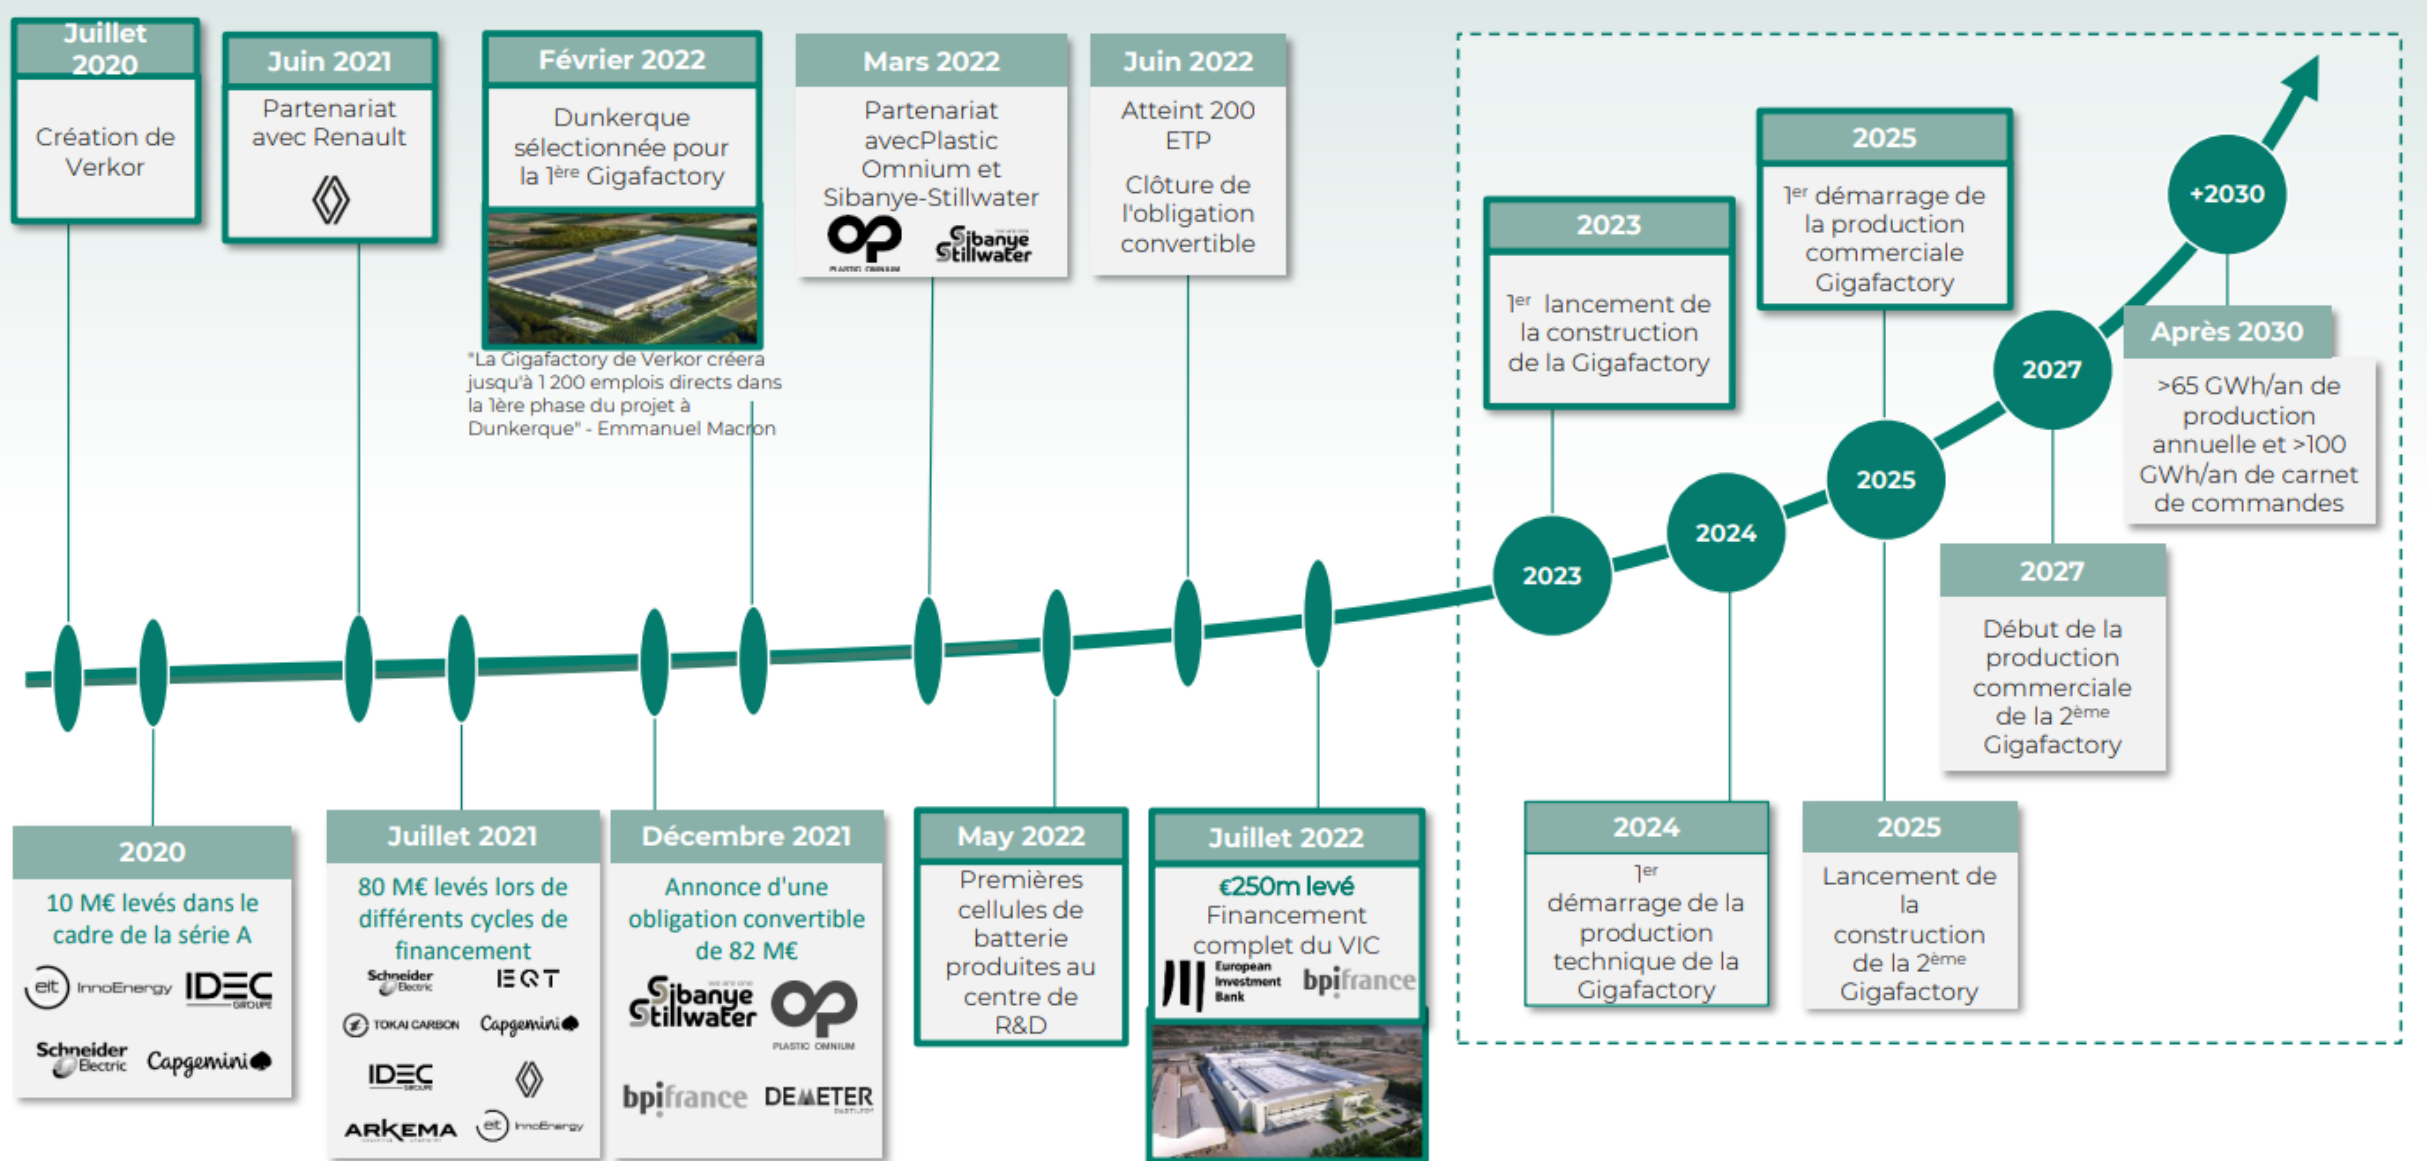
Juillet 2020
Création de Verkor

Juin 2021
Partenariat avec Renault

Février 2022
Dunkerque sélectionnée pour la 1$^{ère}$ Gigafactory

"La Gigafactory de Verkor créera jusqu'à 1 200 emplois directs dans la 1ère phase du projet à Dunkerque" - Emmanuel Macron

Mars 2022
Partenariat avecPlastic Omnium et Sibanye-Stillwater
OP PLASTIC OMNIUM
Sibanye Stillwater

Juin 2022
Atteint 200 ETP
Clôture de l'obligation convertible

2023
1$^{er}$ lancement de la construction de la Gigafactory

2025
1$^{er}$ démarrage de la production commerciale Gigafactory

+2030

Après 2030
>65 GWh/an de production annuelle et >100 GWh/an de carnet de commandes

2027
2025
2024
2023

2027
Début de la production commerciale de la 2$^{ème}$ Gigafactory

2020
10 M€ levés dans le cadre de la série A
eit InnoEnergy
IDEC GROUPE
Schneider Electric
Capgemini

Juillet 2021
80 M€ levés lors de différents cycles de financement
Schneider Electric
EQT
TOKAI CARBON
Capgemini
IDEC
ARKEMA
eit InnoEnergy

Décembre 2021
Annonce d'une obligation convertible de 82 M€
Sibanye Stillwater
OP PLASTIC OMNIUM
bpifrance
DEMETER

May 2022
Premières cellules de batterie produites au centre de R&D

Juillet 2022
€250m levé
Financement complet du VIC
European Investment Bank
bpifrance

2024
1$^{er}$ démarrage de la production technique de la Gigafactory

2025
Lancement de la construction de la 2$^{ème}$ Gigafactory